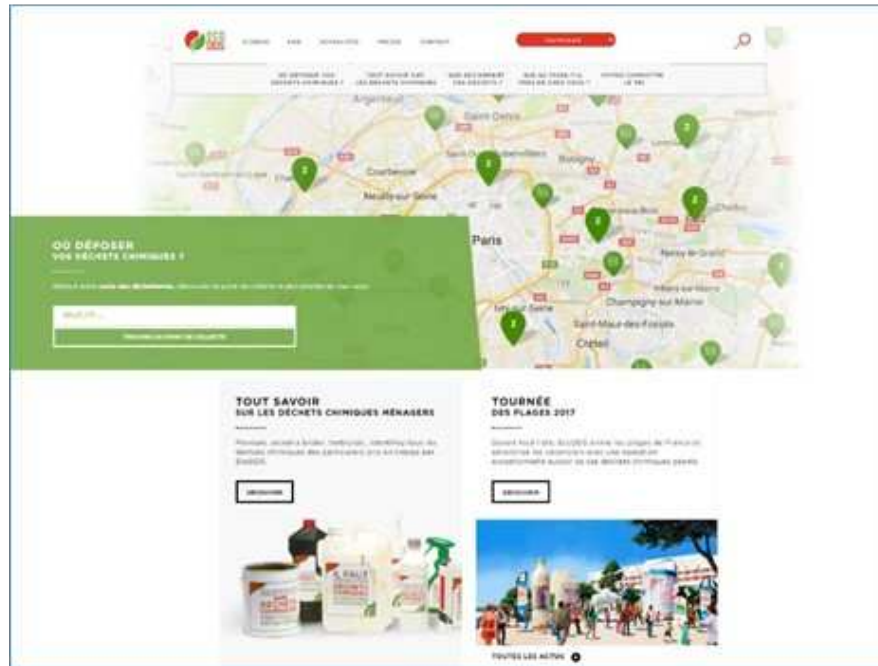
OÙ DÉPOSER
VOS DÉCHETS CHIMIQUES ?

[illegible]

Argenteuil
Saint-Denis
Courbevoie
Neuilly-sur-Seine
Paris
Champigny-sur-Marne
Saint-Maur-des-Fossés
Créteil

TOUT SAVOIR
SUR LES DÉCHETS CHIMIQUES MÉNAGERS

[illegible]

DÉCOUVRIR

TOURNÉE
DES PLAGES 2017

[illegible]

DÉCOUVRIR

TOUTES LES ACTUS